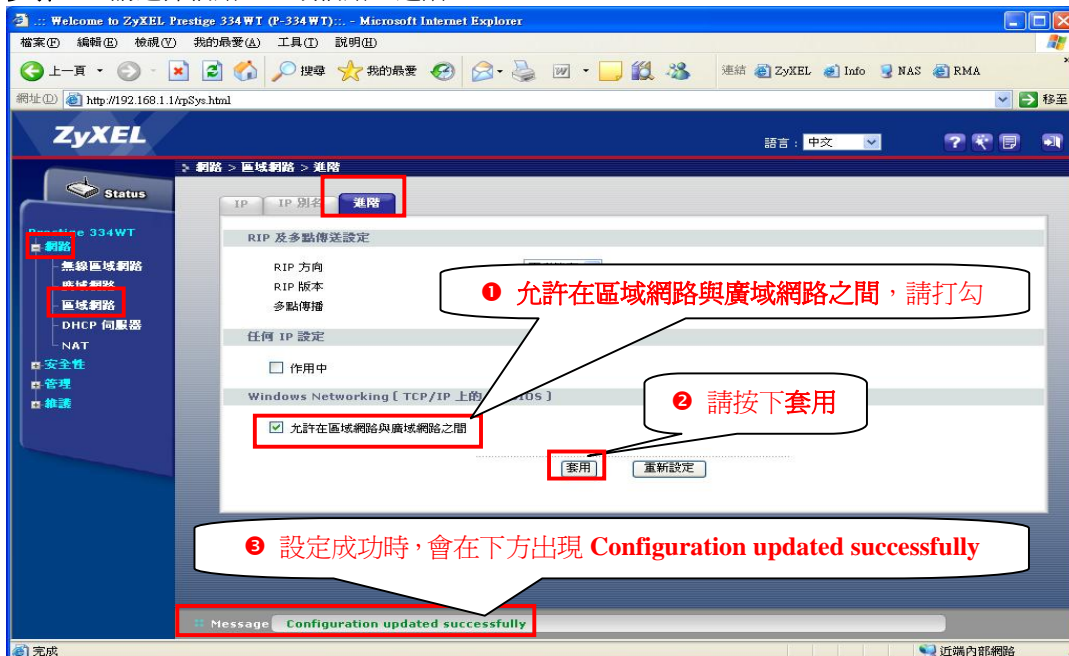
.:: Welcome to ZyXEL Prestige 334WT (P-334WT)::. - Microsoft Internet Explorer

檔案(F) 編輯(E) 檢視(V) 我的最愛(A) 工具(T) 說明(H)

上一頁 搜尋 我的最愛 連結 ZyXEL Info NAS RMA

網址(D) http://192.168.1.1/rpSys.html 移至

ZyXEL

語言: 中文

Status

Prestige 334WT
網路
無線區域網路
廣域網路
區域網路
DHCP 伺服器
NAT
安全性
管理
維護

網路 > 區域網路 > 進階

IP | IP 別名 | 進階

RIP 及多點傳送設定
RIP 方向
RIP 版本
多點傳播

任何 IP 設定
作用中

Windows Networking (TCP/IP 上的 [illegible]IOS)

允許在區域網路與廣域網路之間

套用 重新設定

❶ 允許在區域網路與廣域網路之間，請打勾

❷ 請按下套用

❸ 設定成功時，會在下方出現 Configuration updated successfully

Message Configuration updated successfully

完成 近端內部網路